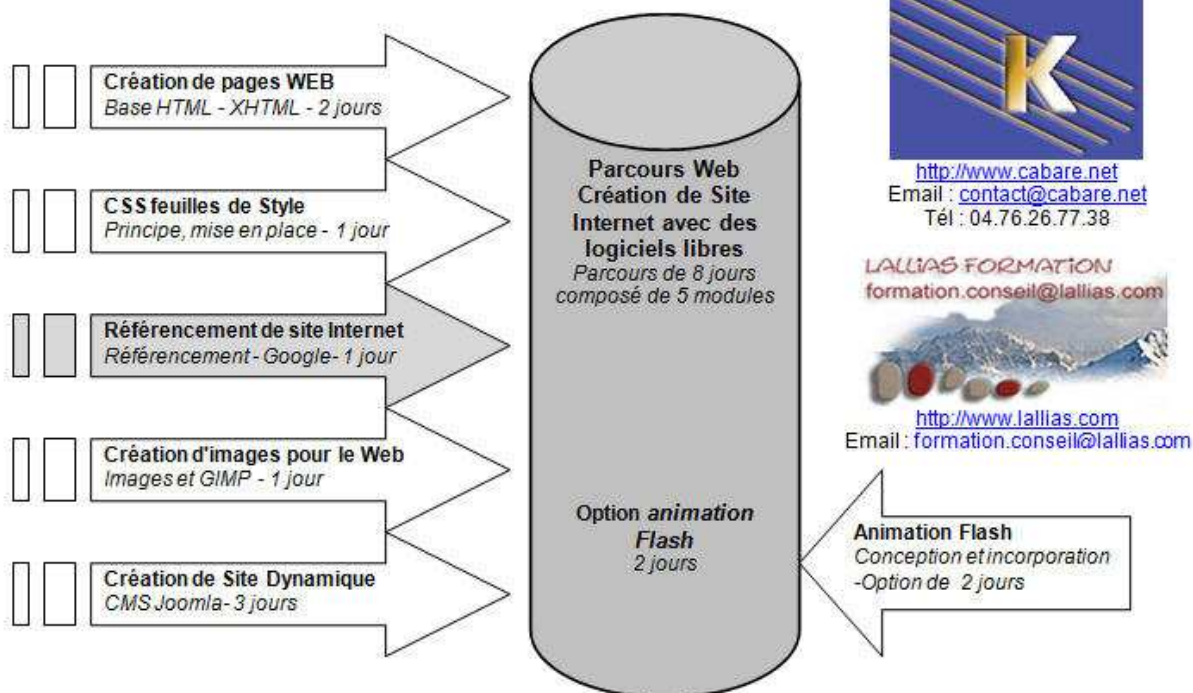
Création de pages WEB
Base HTML - XHTML - 2 jours

CSS feuilles de Style
Principe, mise en place - 1 jour

Référencement de site Internet
Référencement - Google- 1 jour

Création d'images pour le Web
Images et GIMP - 1 jour

Création de Site Dynamique
CMS Joomla- 3 jours

Parcours Web
Création de Site Internet avec des logiciels libres
Parcours de 8 jours composé de 5 modules

Option animation Flash
2 jours

K

http://www.cabare.net
Email : contact@cabare.net
Tél : 04.76.26.77.38

LALLIAS FORMATION
formation.conseil@lallias.com

http://www.lallias.com
Email : formation.conseil@lallias.com

Animation Flash
Conception et incorporation
-Option de 2 jours